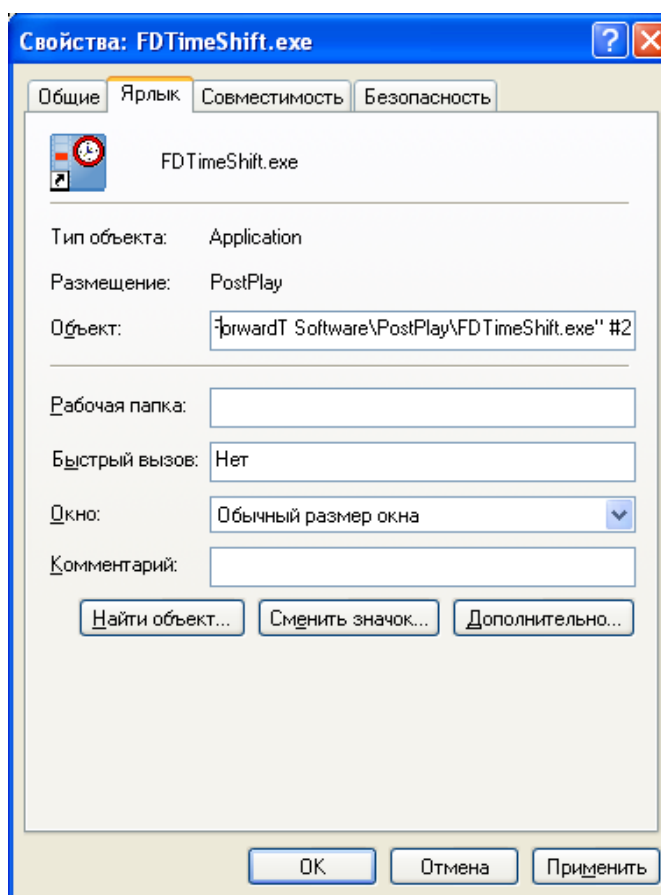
Свойства: FDTimeShift.exe

Общие | Ярлык | Совместимость | Безопасность

FDTimeShift.exe

Тип объекта: Application

Размещение: PostPlay

Объект: orwardT Software\PostPlay\FDTimeShift.exe" #2

Рабочая папка:

Быстрый вызов: Нет

Окно: Обычный размер окна

Комментарий:

Найти объект... | Сменить значок... | Дополнительно...

OK | Отмена | Применить